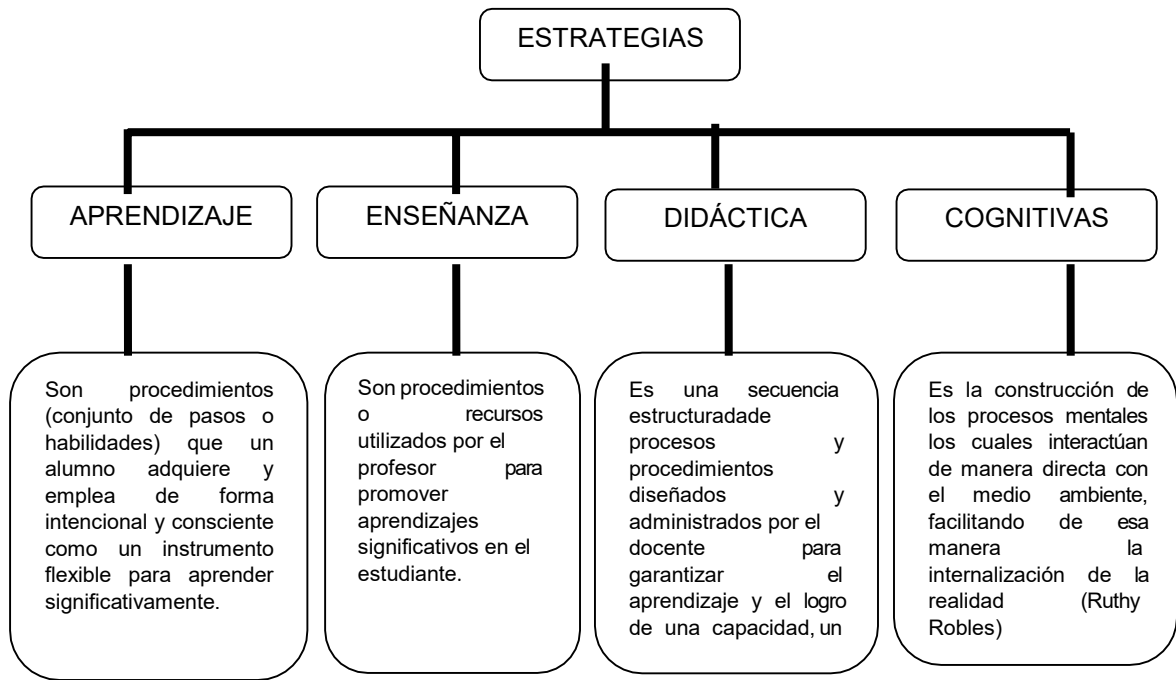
ESTRATEGIAS

APRENDIZAJE

Son procedimientos (conjunto de pasos o habilidades) que un alumno adquiere y emplea de forma intencional y consciente como un instrumento flexible para aprender significativamente.

ENSEÑANZA

Son procedimientos o recursos utilizados por el profesor para promover aprendizajes significativos en el estudiante.

DIDÁCTICA

Es una secuencia estructuradade procesos y procedimientos diseñados y administrados por el docente para garantizar el aprendizaje y el logro de una capacidad, un

COGNITIVAS

Es la construcción de los procesos mentales los cuales interactúan de manera directa con el medio ambiente, facilitando de esa manera la internalización de la realidad (Ruthy Robles)